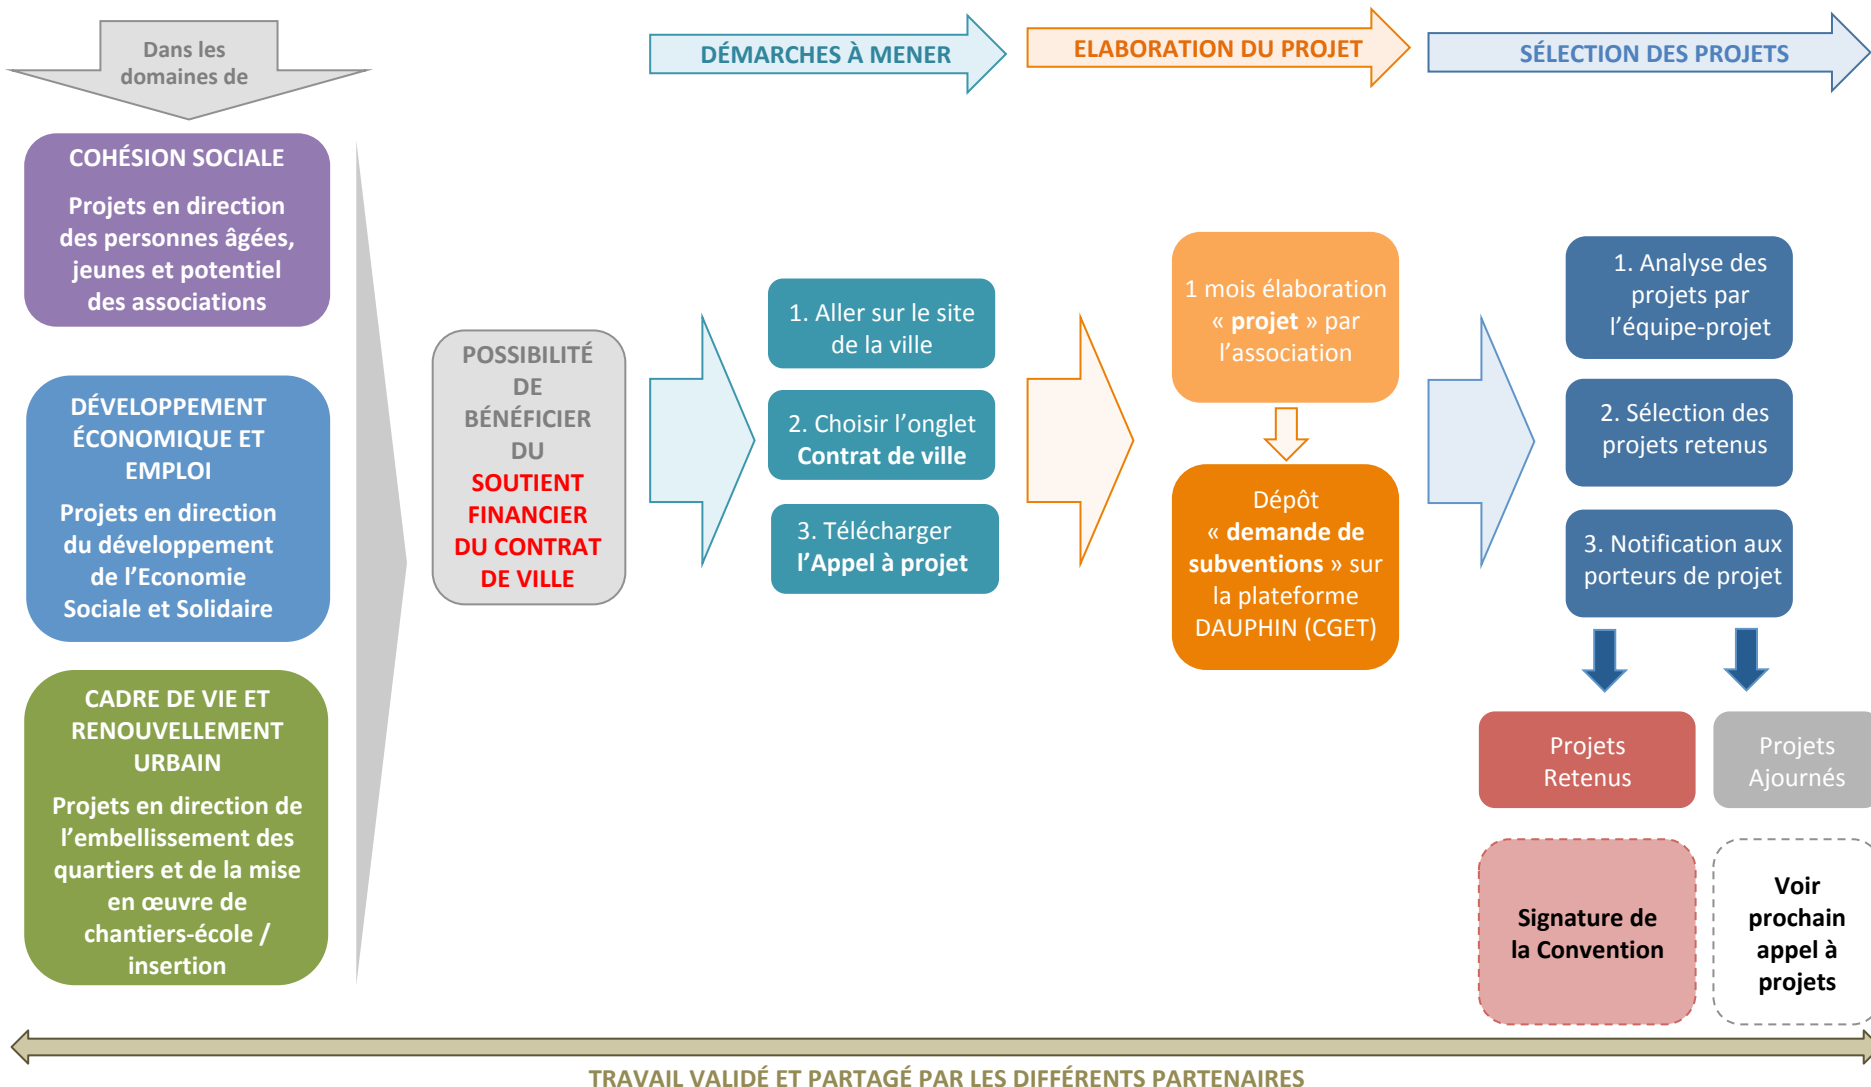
Dans les domaines de

DÉMARCHES À MENER

ELABORATION DU PROJET

SÉLECTION DES PROJETS

COHÉSION SOCIALE

Projets en direction des personnes âgées, jeunes et potentiel des associations

DÉVELOPPEMENT ÉCONOMIQUE ET EMPLOI

Projets en direction du développement de l'Economie Sociale et Solidaire

CADRE DE VIE ET RENOUVELLEMENT URBAIN

Projets en direction de l'embellissement des quartiers et de la mise en œuvre de chantiers-école / insertion

POSSIBILITÉ DE BÉNÉFICIER DU SOUTIENT FINANCIER DU CONTRAT DE VILLE

1. Aller sur le site de la ville

2. Choisir l'onglet Contrat de ville

3. Télécharger l'Appel à projet

1 mois élaboration « projet » par l'association

Dépôt « demande de subventions » sur la plateforme DAUPHIN (CGET)

1. Analyse des projets par l'équipe-projet

2. Sélection des projets retenus

3. Notification aux porteurs de projet

Projets Retenus

Projets Ajournés

Signature de la Convention

Voir prochain appel à projets

TRAVAIL VALIDÉ ET PARTAGÉ PAR LES DIFFÉRENTS PARTENAIRES